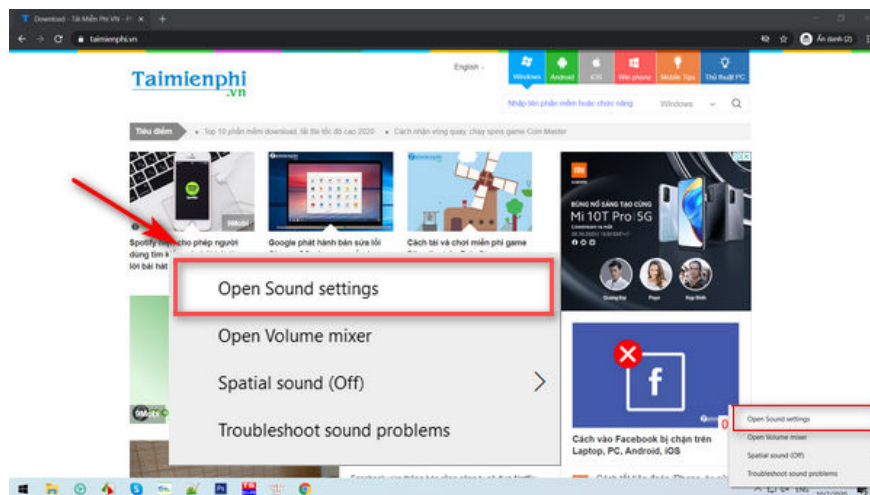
Download - Tải Miễn Phí VN - P

taimienphi.vn

Ẩn danh (2)

Taimienphi.vn

English

Windows Android iOS Win phone Mobile Tips Thủ thuật PC

Nhập tên phần mềm hoặc chức năng

Windows

Tiêu điểm

Top 10 phần mềm download, tải file tốc độ cao 2020

Cách nhận vòng quay, chạy spins game Coin Master

Spotify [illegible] cho phép người dùng tìm k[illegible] lời bài hát

Google phát hành bản sửa lỗi Chrome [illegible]

Cách tải và chơi miễn phí game

BÙNG NỔ SÁNG TẠO CÙNG

Mi 10T Pro | 5G

Open Sound settings

Open Volume mixer

Spatial sound (Off)

Troubleshoot sound problems

Cách vào Facebook bị chặn trên Laptop, PC, Android, iOS

Open Sound settings

Open Volume mixer

Spatial sound (Off)

Troubleshoot sound problems

ENG